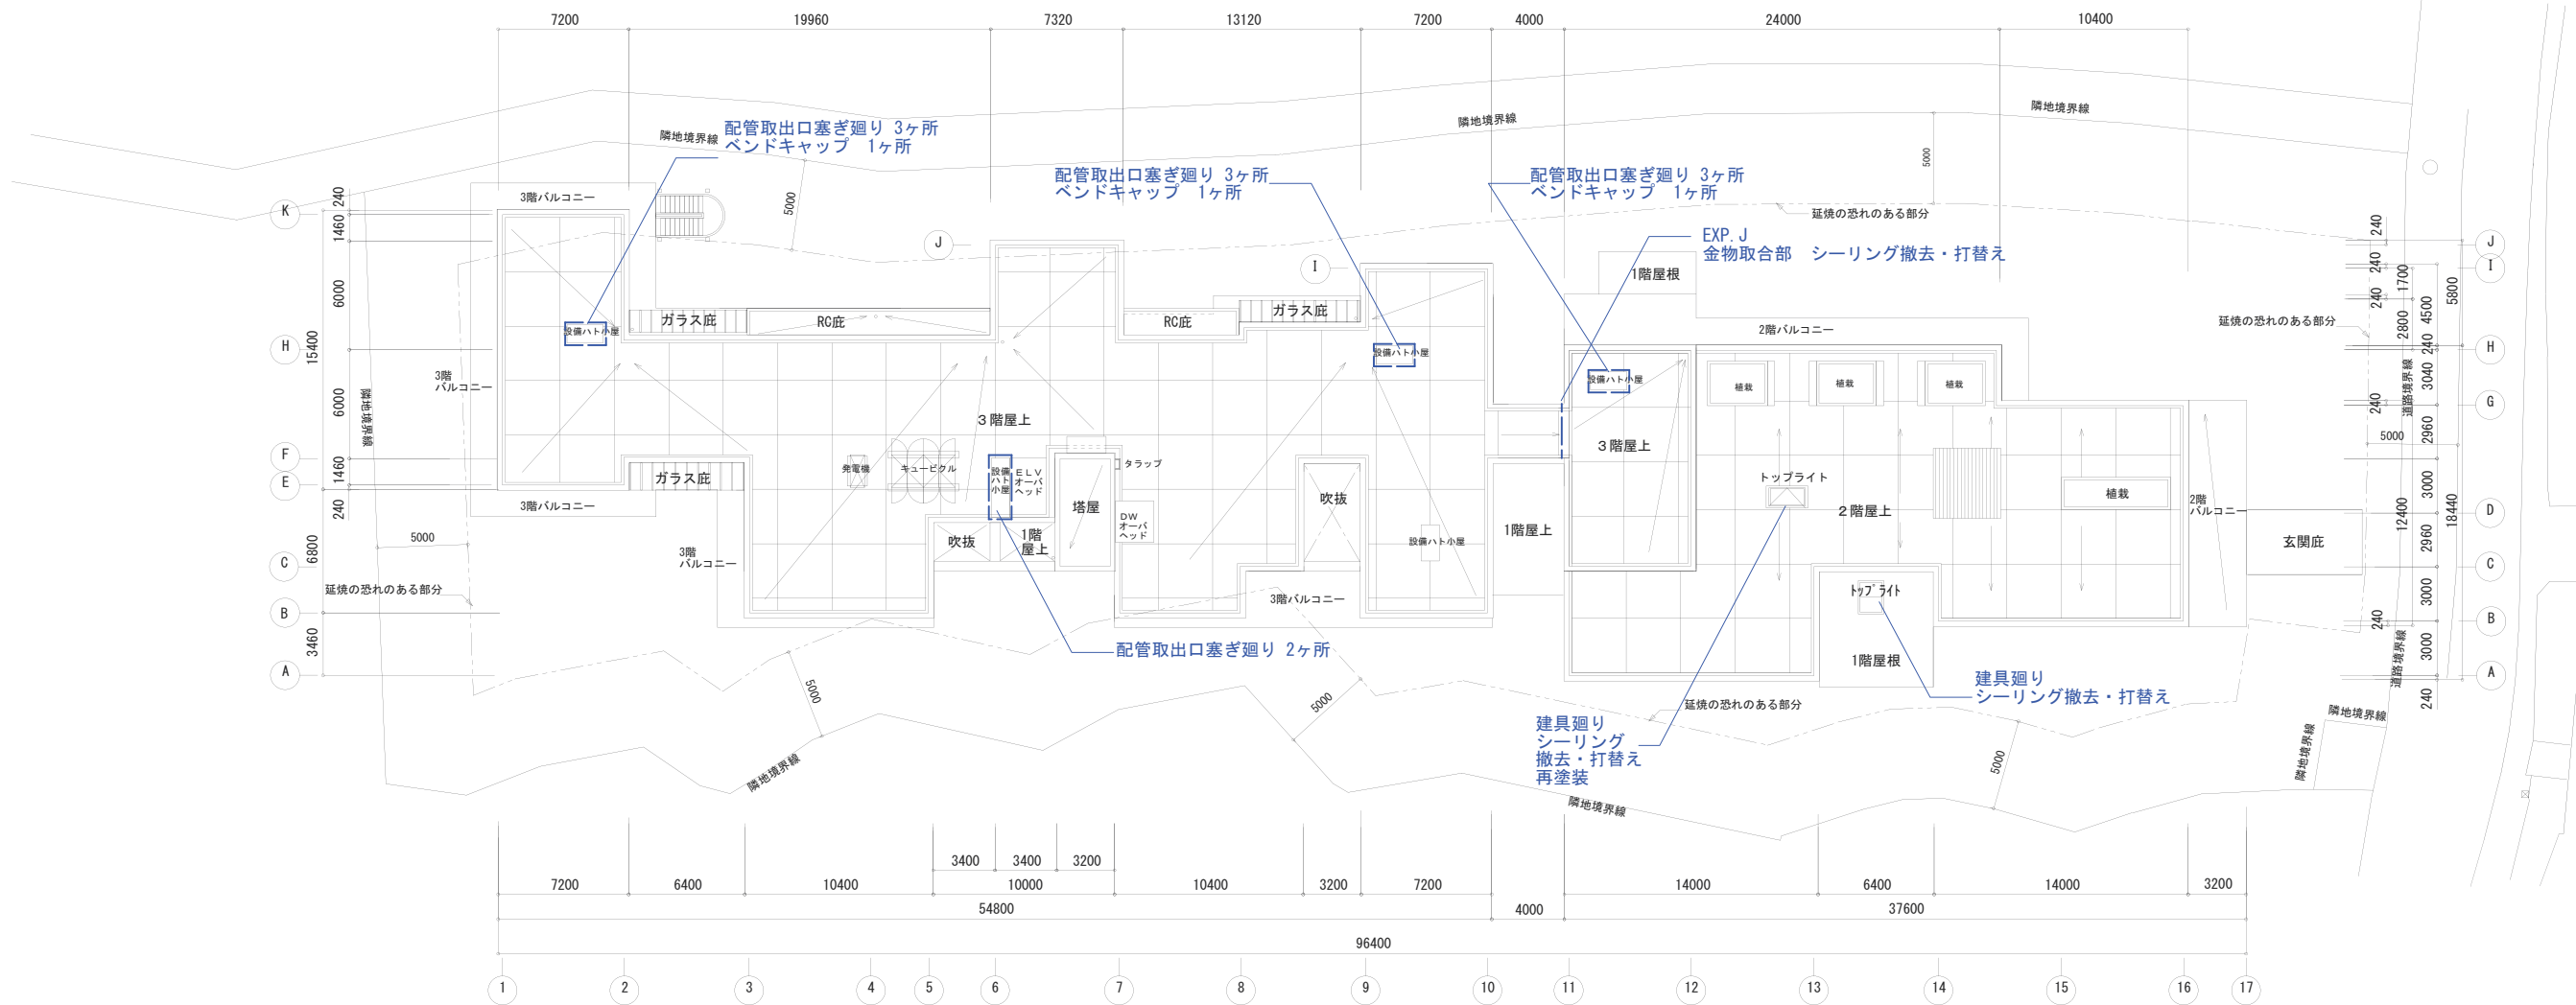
7200 19960 7320 13120 7200 4000 24000 10400

隣地境界線
隣地境界線
隣地境界線

配管取出口塞ぎ廻り 3ヶ所
ベンドキャップ 1ヶ所

配管取出口塞ぎ廻り 3ヶ所
ベンドキャップ 1ヶ所

配管取出口塞ぎ廻り 3ヶ所
ベンドキャップ 1ヶ所

5000
5000
延焼の恐れのある部分

EXP. J
金物取合部 シーリング撤去・打替え

K
J
I
H
G
F
E
D
C
B
A

240
1460
6000
15400
6000
1460
240
6800
3460

3階バルコニー
3階バルコニー
3階バルコニー
3階バルコニー
3階バルコニー
3階バルコニー
2階バルコニー
2階バルコニー

ガラス庇
RC庇
RC庇
ガラス庇
ガラス庇

設備ハト小屋
設備ハト小屋
設備ハト小屋
設備ハト小屋
設備ハト小屋

1階屋根
1階屋根
1階屋上
1階屋上

3階屋上
3階屋上
2階屋上

隣地境界線
延焼の恐れのある部分
延焼の恐れのある部分

植栽
植栽
植栽
植栽

発電機
キュービクル
ELVオーバヘッド
タラップ
塔屋
DWオーバヘッド
吹抜
吹抜
トップライト
トップライト
玄関庇

5000
5000

配管取出口塞ぎ廻り 2ヶ所

延焼の恐れのある部分

建具廻り
シーリング撤去・打替え

建具廻り
シーリング
撤去・打替え
再塗装

5000
5000
5000

隣地境界線
隣地境界線
隣地境界線
道路境界線
道路境界線

240
240
1700
240
2800
4500
5800
240
3040
240
2960
5000
3000
12400
18440
2960
3000
240
3000
240

3400 3400 3200
7200 6400 10400 10000 10400 3200 7200 14000 6400 14000 3200
54800 4000 37600
96400

1 2 3 4 5 6 7 8 9 10 11 12 13 14 15 16 17